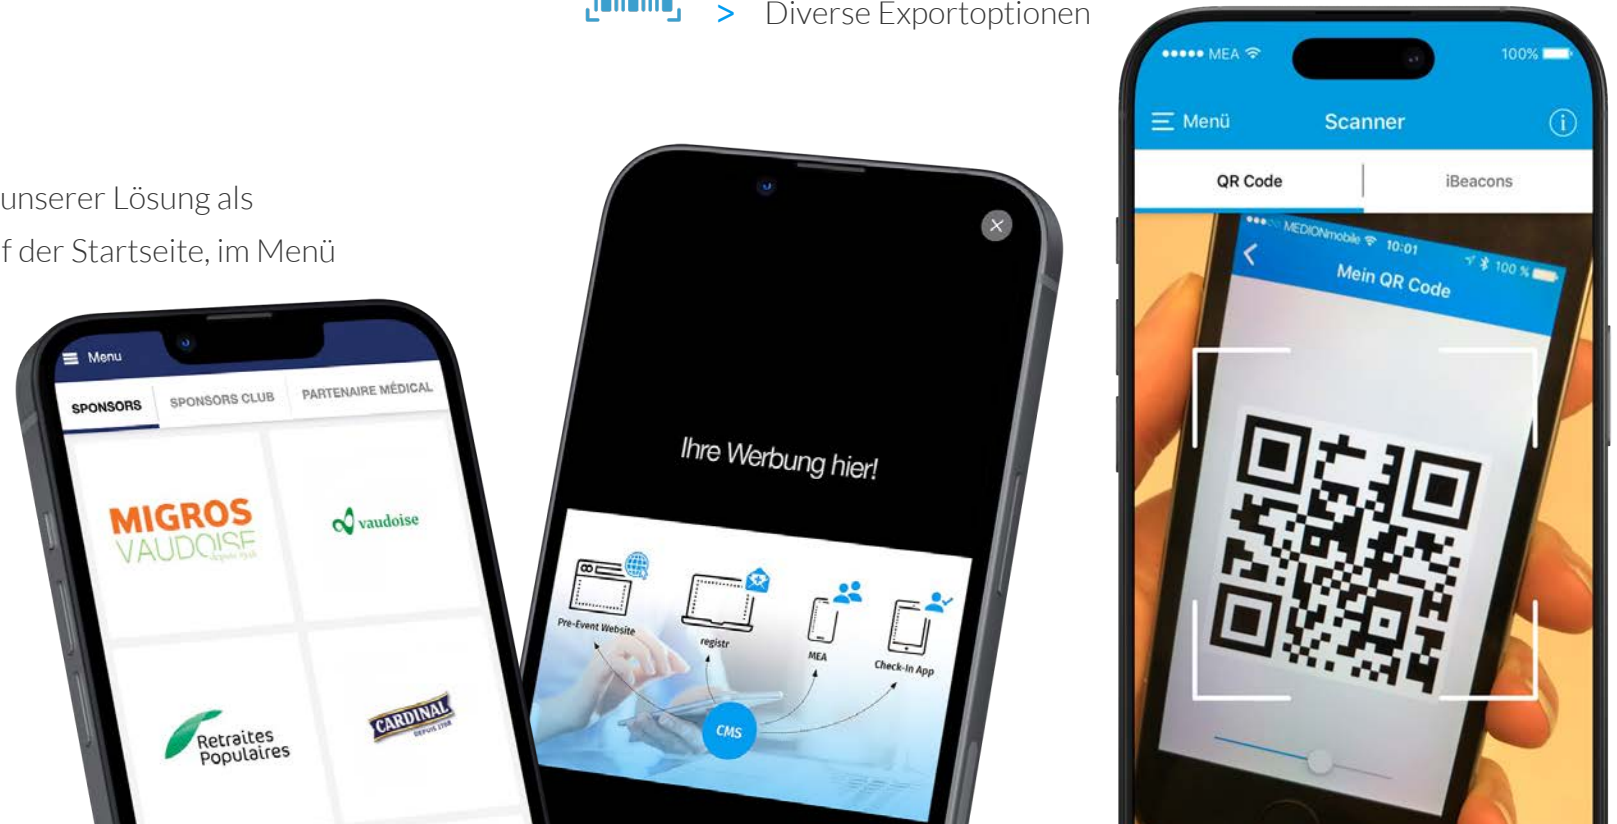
> Diverse Exportoptionen

unserer Lösung als
f der Startseite, im Menü

Menu
SPONSORS
SPONSORS CLUB
PARTENAIRE MÉDICAL
MIGROS
VAUDOISE
vaudoise
Retraites Populaires
CARDINAL

Ihre Werbung hier!
Pre-Event Website
registr
MEA
Check-In App
CMS

MEA
100%
Menü
Scanner
QR Code
iBeacons
MEDIONmobile
10:01
100 %
Mein QR Code